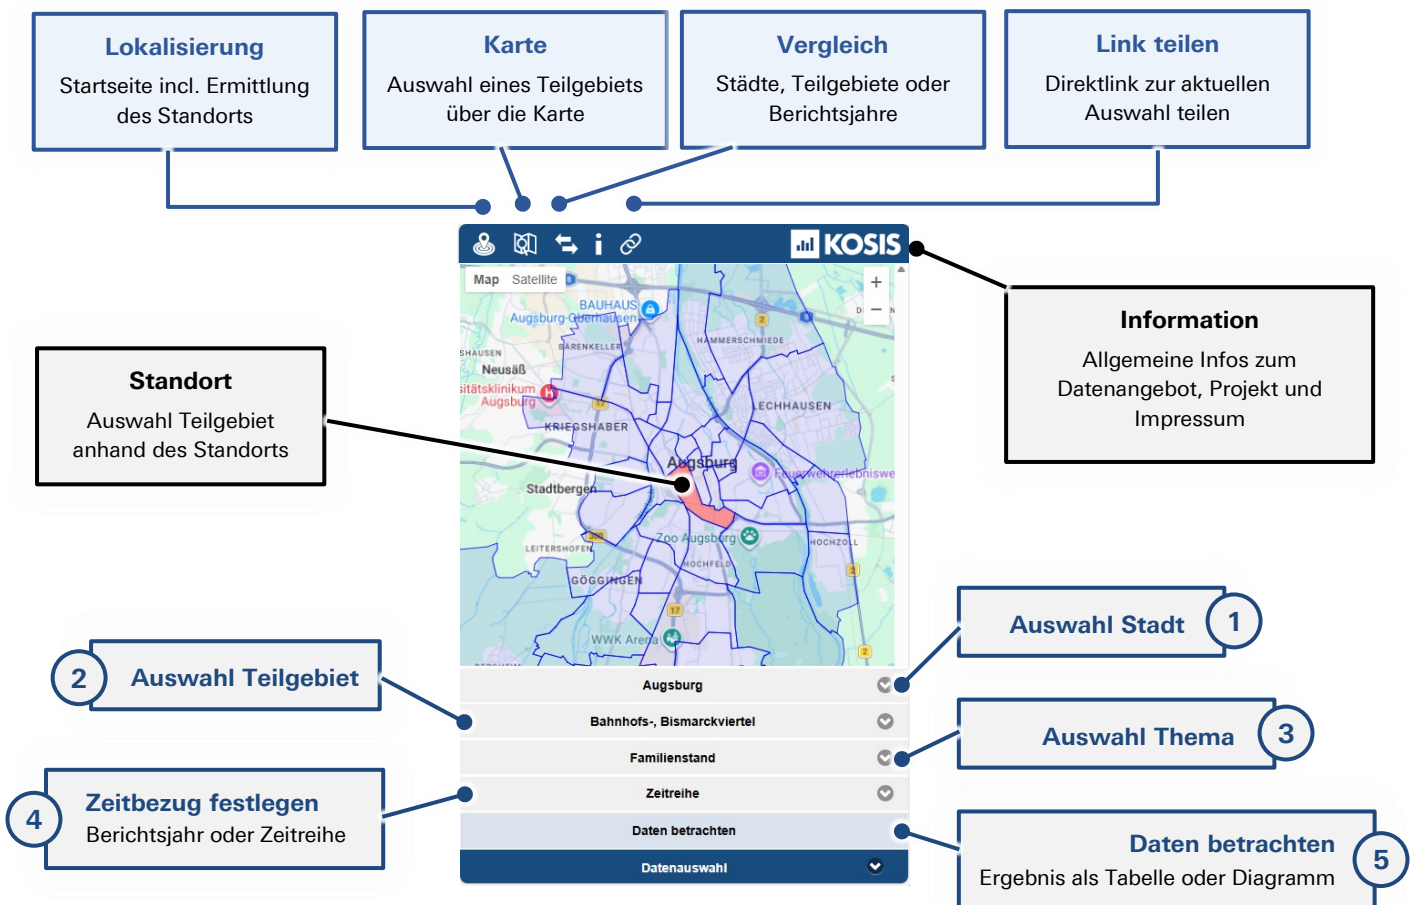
Lokalisierung
Startseite incl. Ermittlung des Standorts

Karte
Auswahl eines Teilgebiets über die Karte

Vergleich
Städte, Teilgebiete oder Berichtsjahre

Link teilen
Direktlink zur aktuellen Auswahl teilen

KOSIS

Information
Allgemeine Infos zum Datenangebot, Projekt und Impressum

Standort
Auswahl Teilgebiet anhand des Standorts

Map Satellite

BAUHAUS
Augsburg-Oberhausen
HAMMERSCHMIEDE
Neusäß
Augsburg
LECHHAUSEN
KRIEGSHABER
Augsburg
Stadtbergen
Zoo Augsburg
HOCHZOLL
LEITERSHOFEN
HOCHFELD
GÖGGINGEN
WWK Arena

Auswahl Stadt 1

2 Auswahl Teilgebiet

Augsburg
Bahnhofs-, Bismarckviertel
Familienstand
Zeitreihe
Daten betrachten
Datenauswahl

Auswahl Thema 3

4 Zeitbezug festlegen
Berichtsjahr oder Zeitreihe

Daten betrachten
Ergebnis als Tabelle oder Diagramm 5